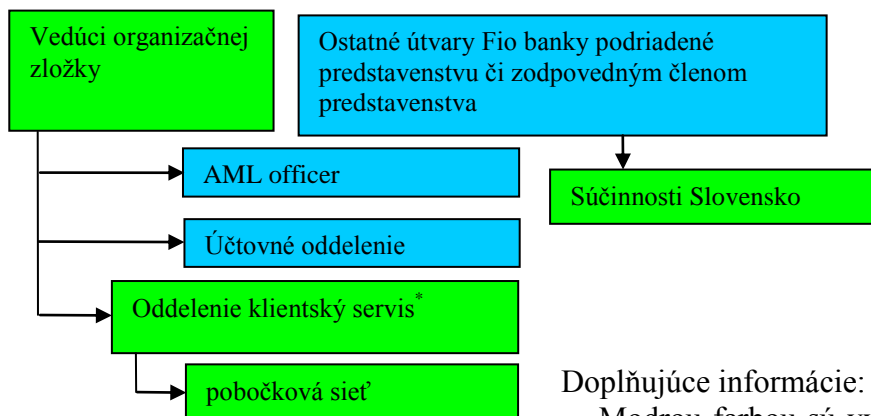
Vedúci organizačnej zložky

Ostatné útvary Fio banky podriadené predstavenstvu či zodpovedným členom predstavenstva

AML officer

Súčinnosti Slovensko

Účtovné oddelenie

Oddelenie klientský servis$^*$

pobočková sieť

Doplňujúce informácie:

Modrou farbou sú v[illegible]